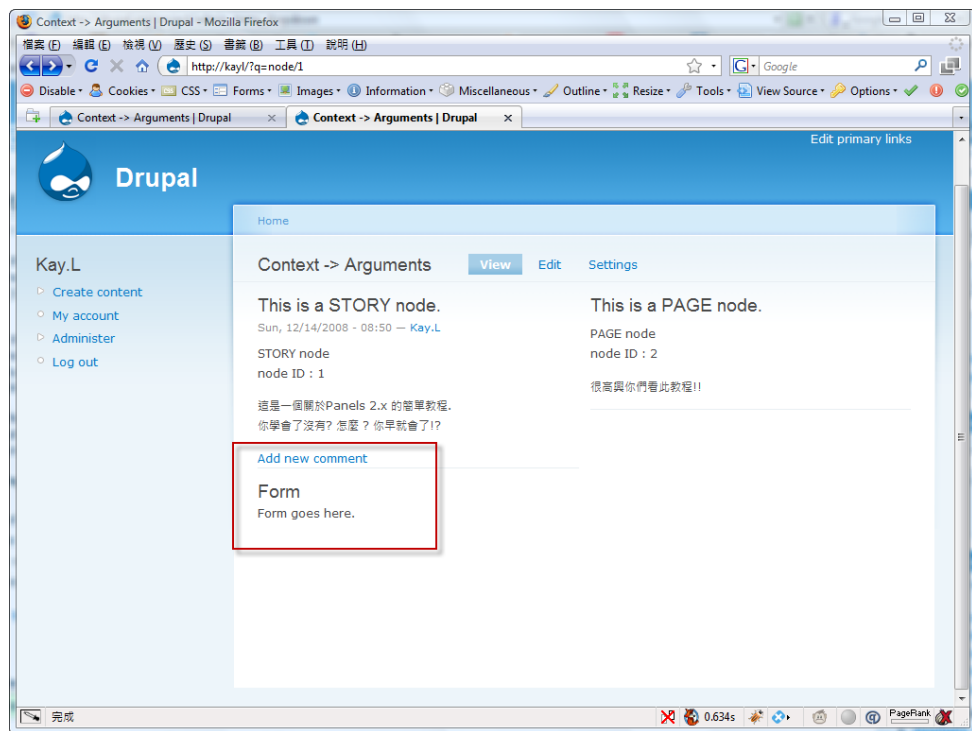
Context -> Arguments | Drupal - Mozilla Firefox

檔案 (F) 編輯 (E) 檢視 (V) 歷史 (S) 書籤 (B) 工具 (T) 說明 (H)

http://kayl/?q=node/1

Google

Disable • Cookies • CSS • Forms • Images • Information • Miscellaneous • Outline • Resize • Tools • View Source • Options •

Context -> Arguments | Drupal

Context -> Arguments | Drupal

Edit primary links

Drupal

Home

Kay.L

Create content

My account

Administer

Log out

Context -> Arguments

View Edit Settings

This is a STORY node.

Sun, 12/14/2008 - 08:50 — Kay.L

STORY node

node ID : 1

這是一個關於Panels 2.x 的簡單教程.

你學會了沒有? 怎麼 ? 你早就會了!?

Add new comment

Form

Form goes here.

This is a PAGE node.

PAGE node

node ID : 2

很高興你們看此教程!!

完成

0.634s

PageRank